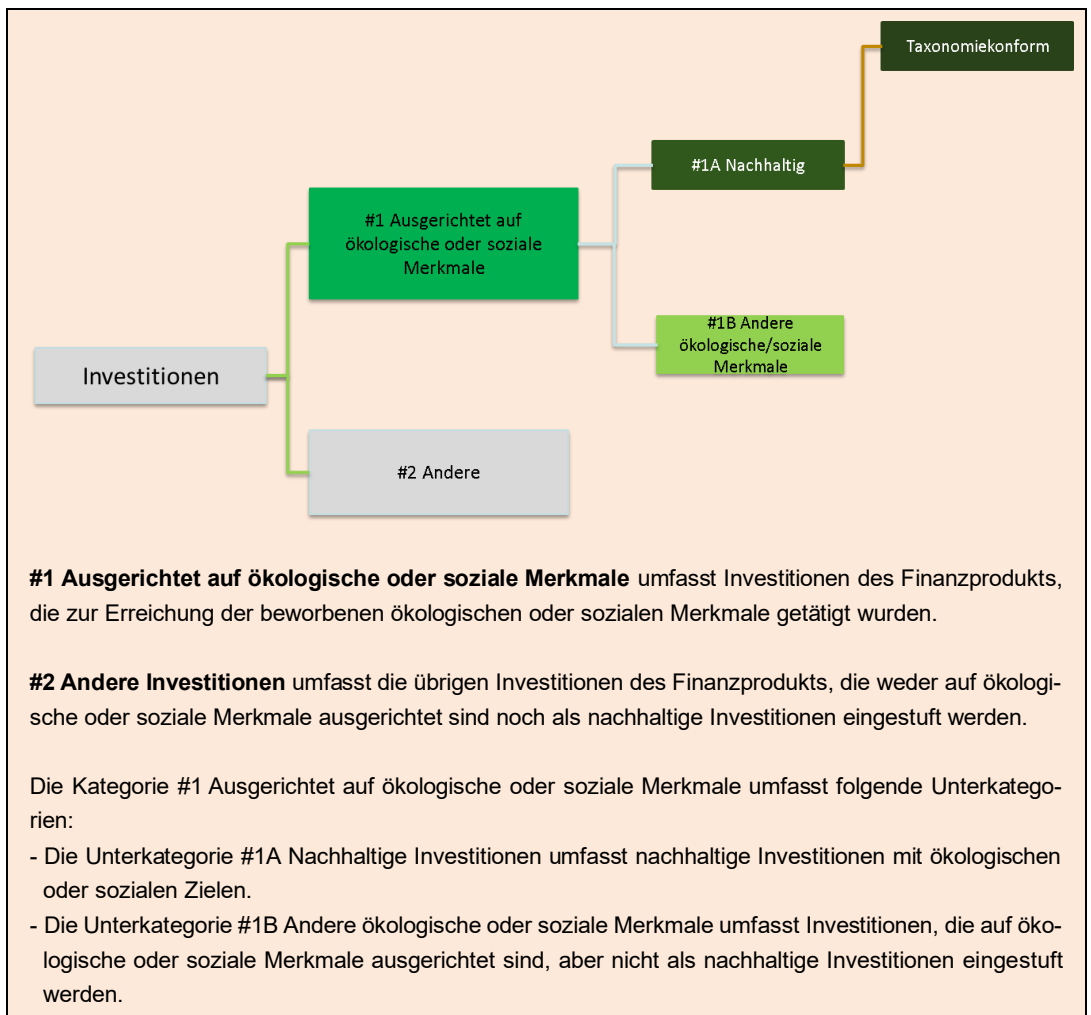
Taxonomiekonform

#1A Nachhaltig

#1 Ausgerichtet auf ökologische oder soziale Merkmale

#1B Andere ökologische/soziale Merkmale

Investitionen

#2 Andere

**#1 Ausgerichtet auf ökologische oder soziale Merkmale** umfasst Investitionen des Finanzprodukts, die zur Erreichung der beworbenen ökologischen oder sozialen Merkmale getätigt wurden.

**#2 Andere Investitionen** umfasst die übrigen Investitionen des Finanzprodukts, die weder auf ökologische oder soziale Merkmale ausgerichtet sind noch als nachhaltige Investitionen eingestuft werden.

Die Kategorie #1 Ausgerichtet auf ökologische oder soziale Merkmale umfasst folgende Unterkategorien:
- Die Unterkategorie #1A Nachhaltige Investitionen umfasst nachhaltige Investitionen mit ökologischen oder sozialen Zielen.
- Die Unterkategorie #1B Andere ökologische oder soziale Merkmale umfasst Investitionen, die auf ökologische oder soziale Merkmale ausgerichtet sind, aber nicht als nachhaltige Investitionen eingestuft werden.